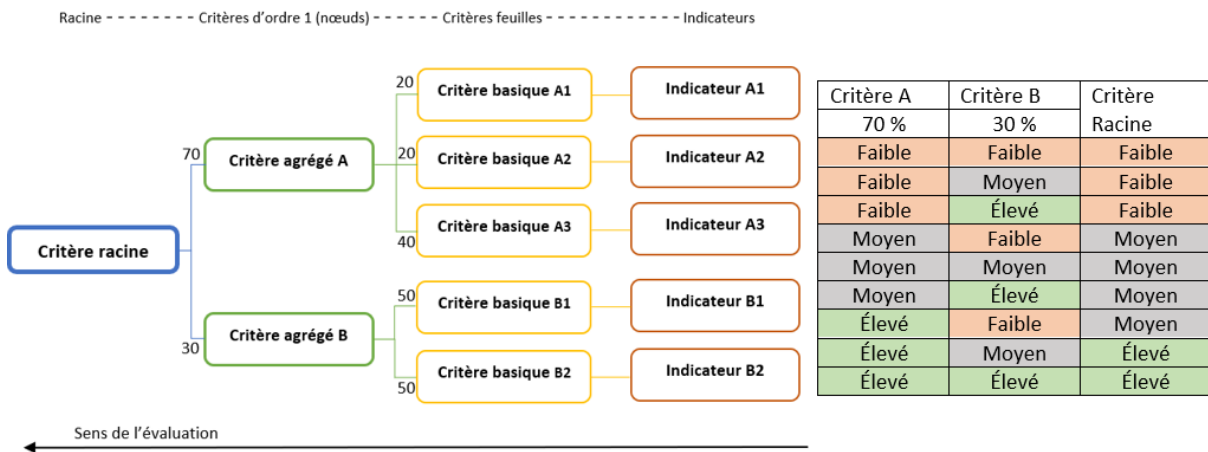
Racine - - - - - - - - Critères d'ordre 1 (nœuds) - - - - - - Critères feuilles - - - - - - - - - - - - Indicateurs

Critère racine

70
Critère agrégé A

30
Critère agrégé B

20
Critère basique A1

20
Critère basique A2

40
Critère basique A3

50
Critère basique B1

50
Critère basique B2

Indicateur A1

Indicateur A2

Indicateur A3

Indicateur B1

Indicateur B2

| Critère A 70 % | Critère B 30 % | Critère Racine |
|---|---|---|
| Faible | Faible | Faible |
| Faible | Moyen | Faible |
| Faible | Élevé | Faible |
| Moyen | Faible | Moyen |
| Moyen | Moyen | Moyen |
| Moyen | Élevé | Moyen |
| Élevé | Faible | Moyen |
| Élevé | Moyen | Élevé |
| Élevé | Élevé | Élevé |

Sens de l'évaluation